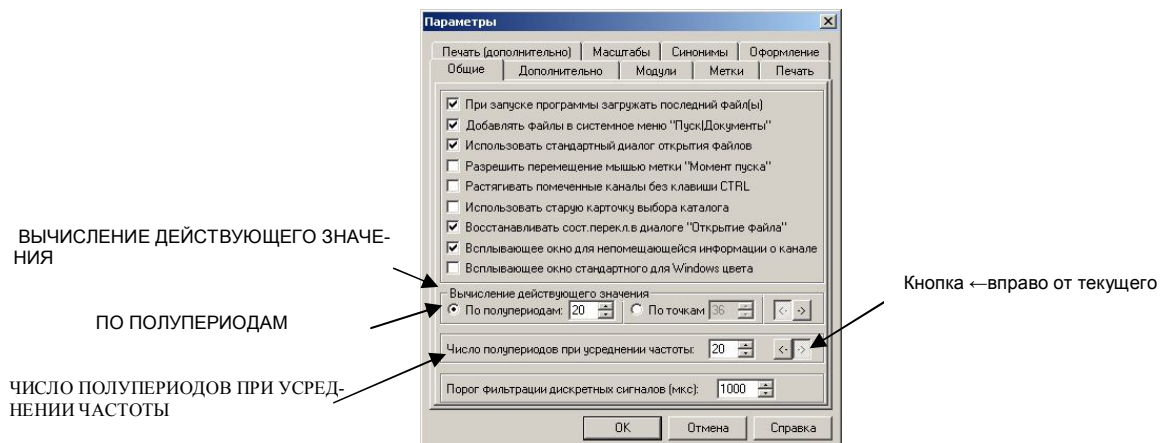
Параметры

Печать (дополнительно) | Масштабы | Синонимы | Оформление
Общие | Дополнительно | Модули | Метки | Печать

☑ При запуске программы загружать последний файл(ы)
☑ Добавлять файлы в системное меню "Пуск|Документы"
☑ Использовать стандартный диалог открытия файлов
☐ Разрешить перемещение мышью метки "Момент пуска"
☐ Растягивать помеченные каналы без клавиши CTRL
☐ Использовать старую карточку выбора каталога
☑ Восстанавливать сост.перекл.в диалоге "Открытие файла"
☑ Всплывающее окно для непомещающейся информации о канале
☐ Всплывающее окно стандартного для Windows цвета

ВЫЧИСЛЕНИЕ ДЕЙСТВУЮЩЕГО ЗНАЧЕНИЯ

Вычисление действующего значения
◉ По полупериодам: 20 ○ По точкам 36 <· ·>

ПО ПОЛУПЕРИОДАМ

Кнопка ←вправо от текущего

Число полупериодов при усреднении частоты: 20 <· ·>

ЧИСЛО ПОЛУПЕРИОДОВ ПРИ УСРЕДНЕНИИ ЧАСТОТЫ

Порог фильтрации дискретных сигналов (мкс): 1000

OK | Отмена | Справка